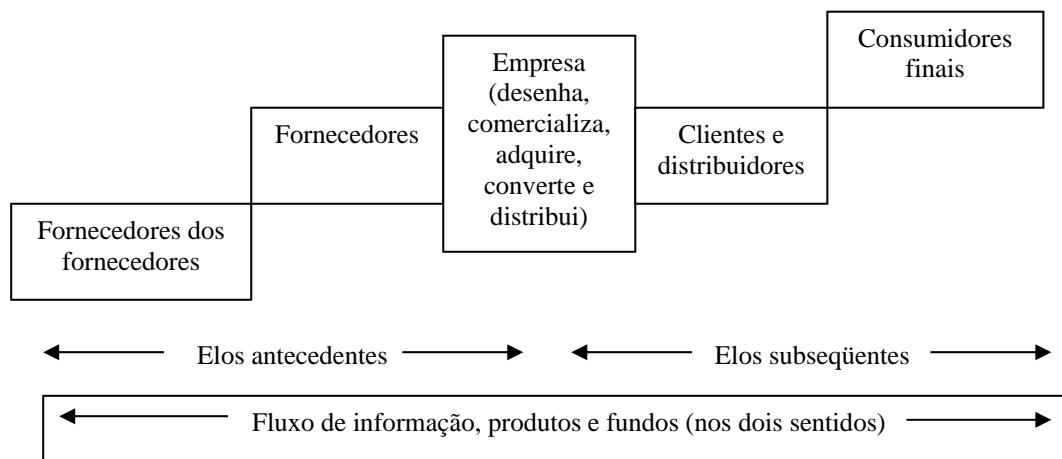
Consumidores finais

Empresa (desenha, comercializa, adquire, converte e distribui)

Fornecedores

Clientes e distribuidores

Fornecedores dos fornecedores

Elos antecedentes

Elos subseqüentes

Fluxo de informação, produtos e fundos (nos dois sentidos)